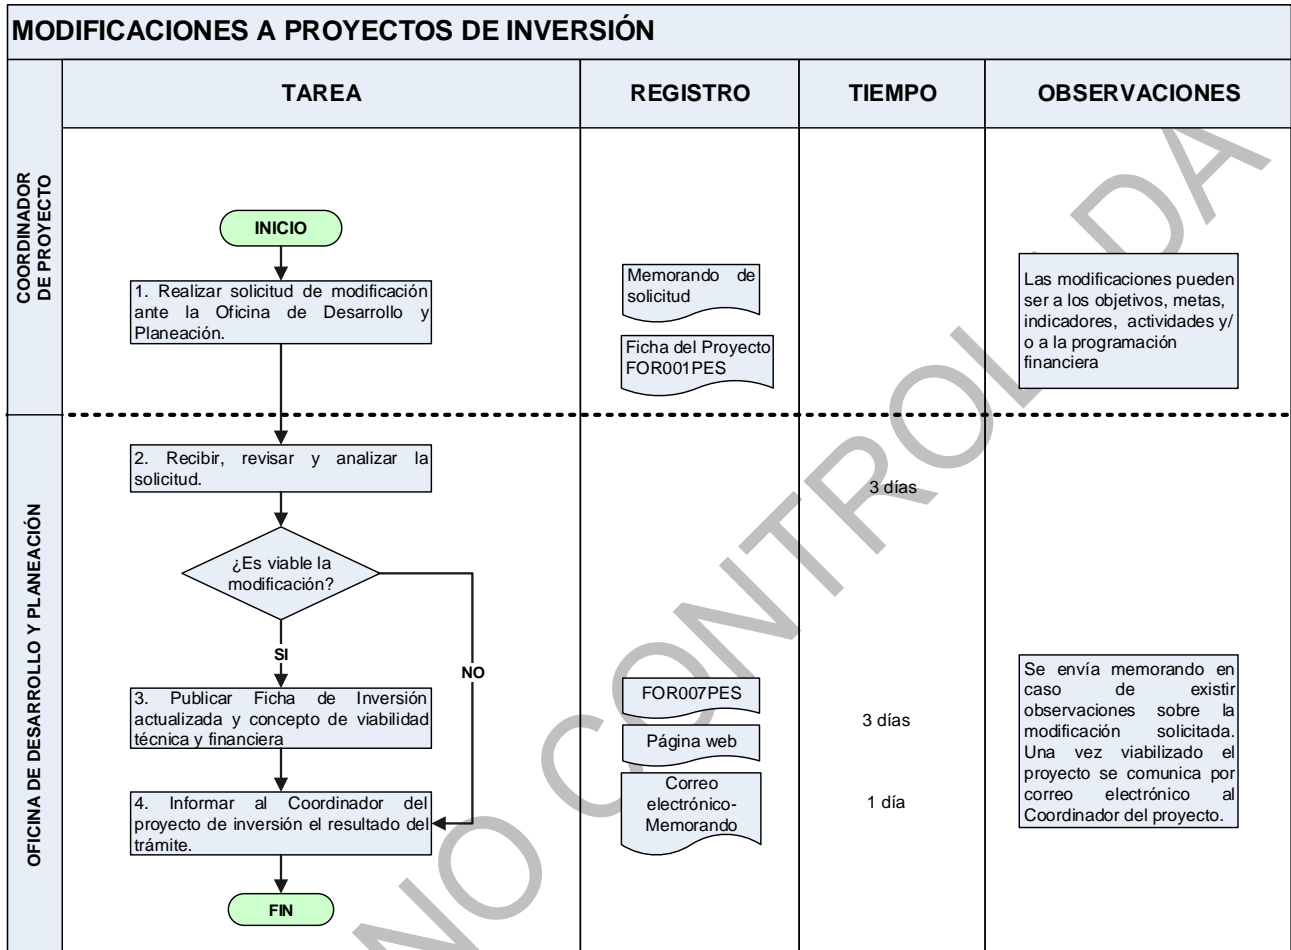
MODIFICACIONES A PROYECTOS DE INVERSIÓN

| | TAREA | REGISTRO | TIEMPO | OBSERVACIONES |
|---|---|---|---|---|
| COORDINADOR DE PROYECTO | INICIO<br>1. Realizar solicitud de modificación ante la Oficina de Desarrollo y Planeación. | Memorando de solicitud<br>Ficha del Proyecto FOR001PES | | Las modificaciones pueden ser a los objetivos, metas, indicadores, actividades y/ o a la programación financiera |
| OFICINA DE DESARROLLO Y PLANEACIÓN | 2. Recibir, revisar y analizar la solicitud.<br>¿Es viable la modificación?<br>SI<br>NO<br>3. Publicar Ficha de Inversión actualizada y concepto de viabilidad técnica y financiera<br>4. Informar al Coordinador del proyecto de inversión el resultado del trámite.<br>FIN | FOR007PES<br>Página web<br>Correo electrónico-Memorando | 3 días<br>3 días<br>1 día | Se envía memorando en caso de existir observaciones sobre la modificación solicitada. Una vez viabilizado el proyecto se comunica por correo electrónico al Coordinador del proyecto. |

NO CONTROLADA